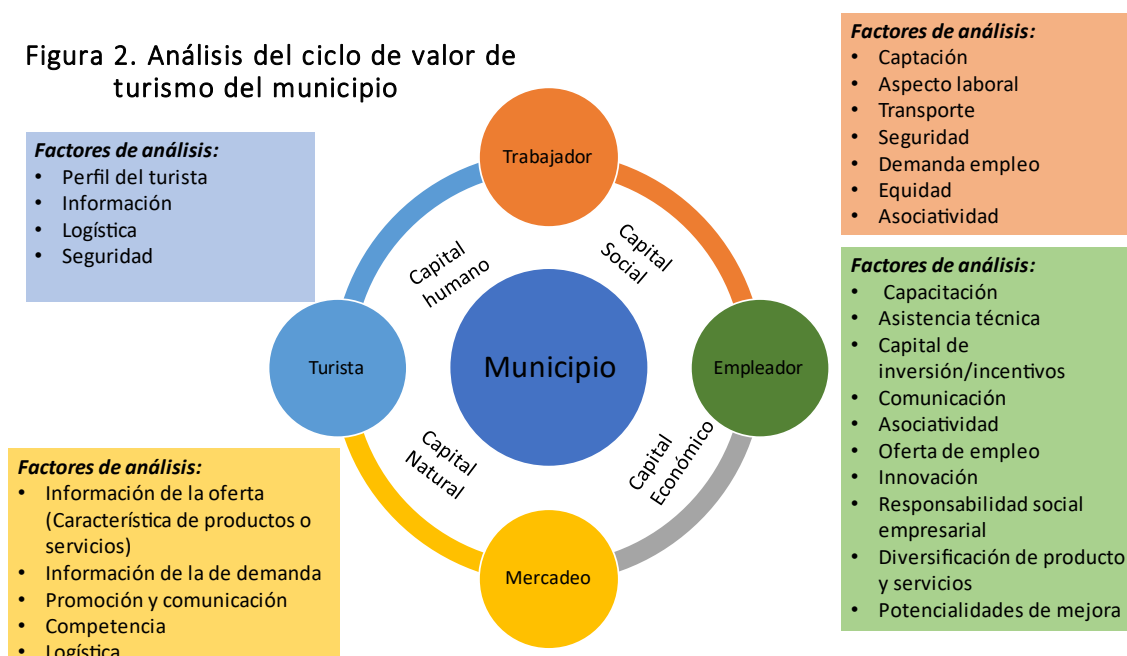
Figura 2. Análisis del ciclo de valor de turismo del municipio

Factores de análisis:
- Perfil del turista
- Información
- Logística
- Seguridad

Factores de análisis:
- Captación
- Aspecto laboral
- Transporte
- Seguridad
- Demanda empleo
- Equidad
- Asociatividad

Trabajador

Capital humano

Capital Social

Turista

Municipio

Empleador

Capital Natural

Capital Económico

Mercadeo

Factores de análisis:
- Capacitación
- Asistencia técnica
- Capital de inversión/incentivos
- Comunicación
- Asociatividad
- Oferta de empleo
- Innovación
- Responsabilidad social empresarial
- Diversificación de producto y servicios
- Potencialidades de mejora

Factores de análisis:
- Información de la oferta (Característica de productos o servicios)
- Información de la de demanda
- Promoción y comunicación
- Competencia
- Logística